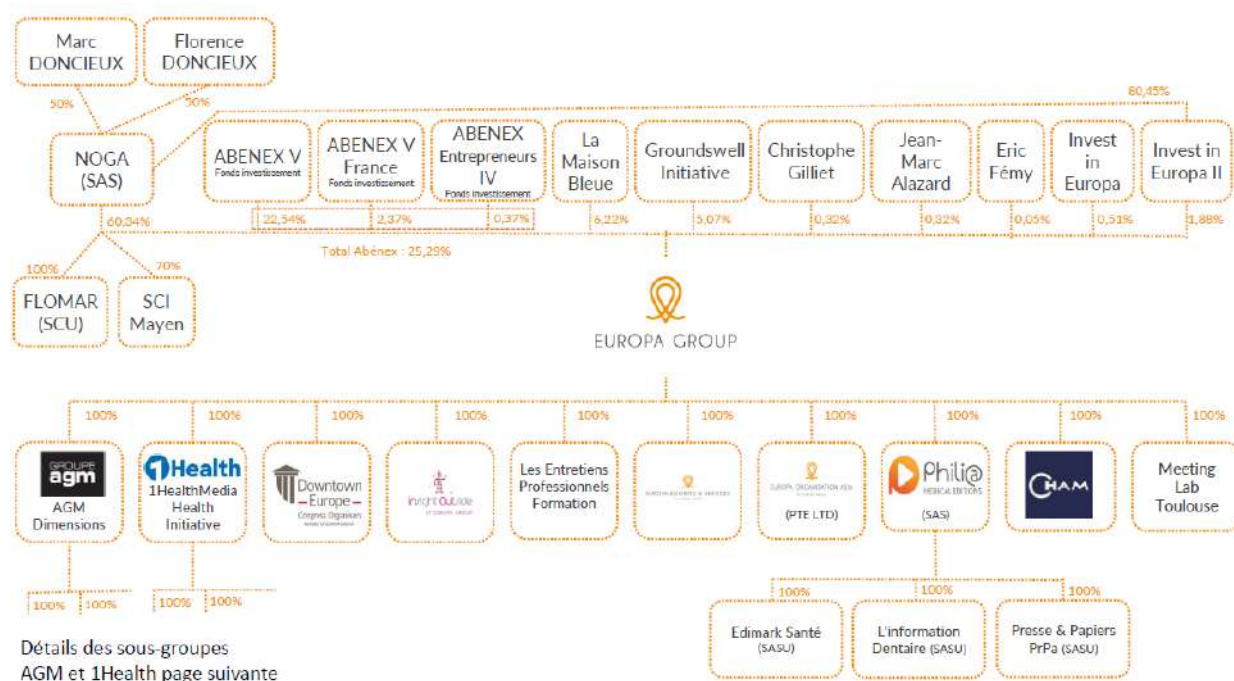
Marc DONCIEUX

Florence DONCIEUX

50%

50%

NOGA (SAS)

80,45%

ABENEX V
Fonds investissement

ABENEX V France
Fonds investissement

ABENEX Entrepreneurs IV
Fonds investissement

La Maison Bleue

Groundswell Initiative

Christophe Gilliet

Jean-Marc Alazard

Eric Fémy

Invest in Europa

Invest in Europa II

60,34%

22,54%

2,37%

0,37%

6,22%

5,07%

0,32%

0,32%

0,05%

0,51%

1,88%

Total Abénex : 25,29%

100%

70%

FLOMAR (SCU)

SCI Mayen

EUROPA GROUP

100%

100%

100%

100%

100%

100%

100%

100%

100%

100%

GROUPE agm
AGM Dimensions

1Health
1HealthMedia Health Initiative

Downtown Europe
Congress Organisers

insight Outside

Les Entretiens Professionnels Formation

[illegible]

EUROPA ORGANISATION ASIA
(PTE LTD)

Phili@
MEDICAL EDITIONS
(SAS)

CHAM

Meeting Lab Toulouse

100%

100%

100%

100%

100%

100%

100%

Edimark Santé (SASU)

L'information Dentaire (SASU)

Presse & Papiers PrPa (SASU)

Détails des sous-groupes AGM et 1Health page suivante